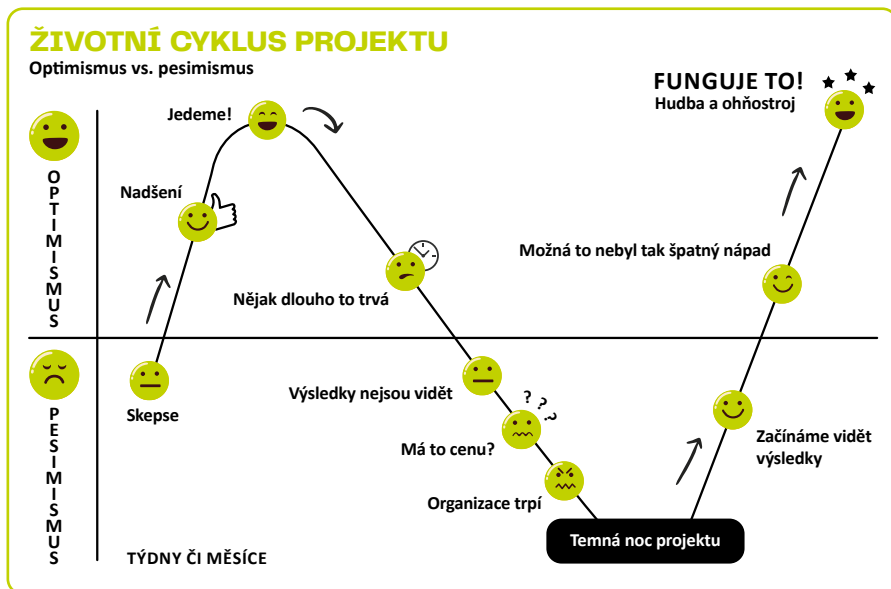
ŽIVOTNÍ CYKLUS PROJEKTU
Optimismus vs. pesimismus

OPTIMISMUS

PESIMISMUS

Jedeme!

Nadšení

Nějak dlouho to trvá

Skepse

Výsledky nejsou vidět

? ? ?

Má to cenu?

Organizace trpí

Temná noc projektu

Začínáme vidět výsledky

Možná to nebyl tak špatný nápad

FUNGUJE TO!
Hudba a ohňostroj

TÝDNY ČI MĚSÍCE